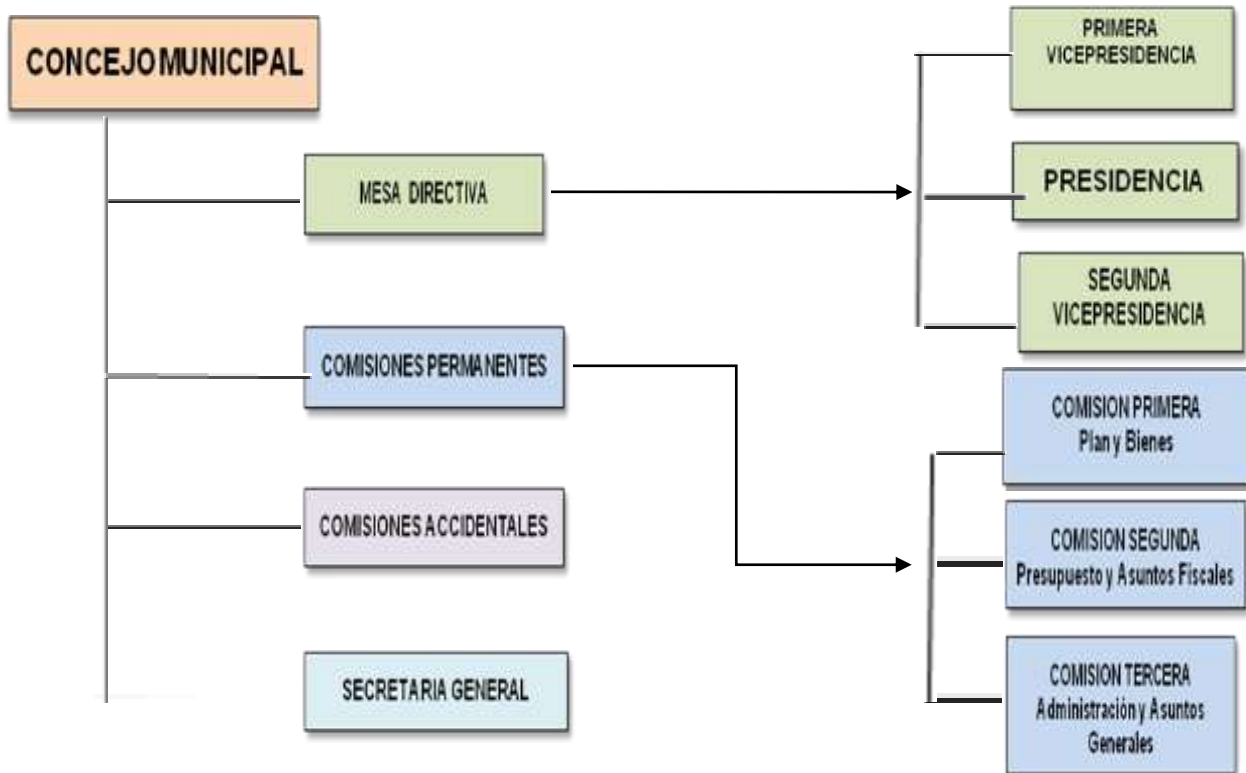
CONCEJO MUNICIPAL

MESA DIRECTIVA

PRIMERA VICEPRESIDENCIA

PRESIDENCIA

SEGUNDA VICEPRESIDENCIA

COMISIONES PERMANENTES

COMISION PRIMERA
Plan y Bienes

COMISION SEGUNDA
Presupuesto y Asuntos Fiscales

COMISION TERCERA
Administración y Asuntos Generales

COMISIONES ACCIDENTALES

SECRETARIA GENERAL